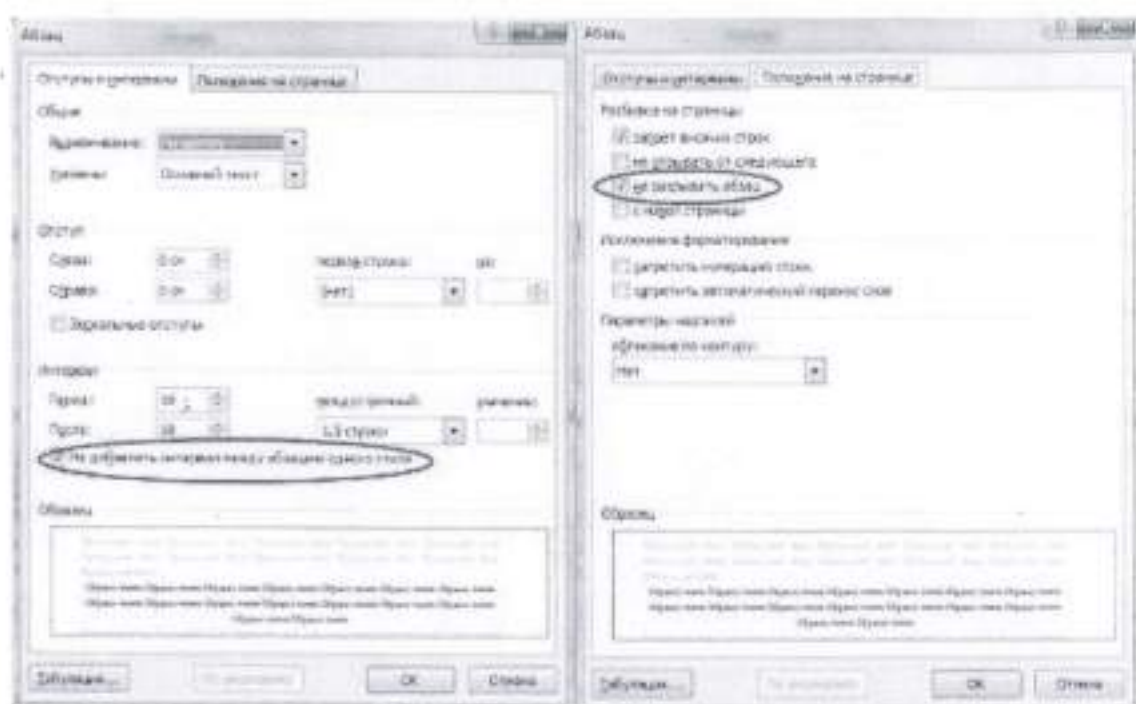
Абзац

Отступы и интервалы | Положение на странице

Общие

Выравнивание: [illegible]

Уровень: Основной текст

Отступ

Слева: 0 см

Справа: 0 см

первая строка: (нет)

на:

Зеркальные отступы

Интервал

Перед: 18 пт

После: 18

междустрочный: 1,5 строки

значение:

Не добавлять интервал между абзацами одного стиля

Образец

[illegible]

Табуляция... | По умолчанию | ОК | Отмена

Абзац

Отступы и интервалы | Положение на странице

Разбивка на страницы

запрет висячих строк

не отрывать от следующего

не разрывать абзац

с новой страницы

Исключения форматирования

запретить нумерацию строк

запретить автоматический перенос слов

Параметры надписей

Обтекание по контуру:

Нет

Образец

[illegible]

Табуляция... | По умолчанию | ОК | Отмена